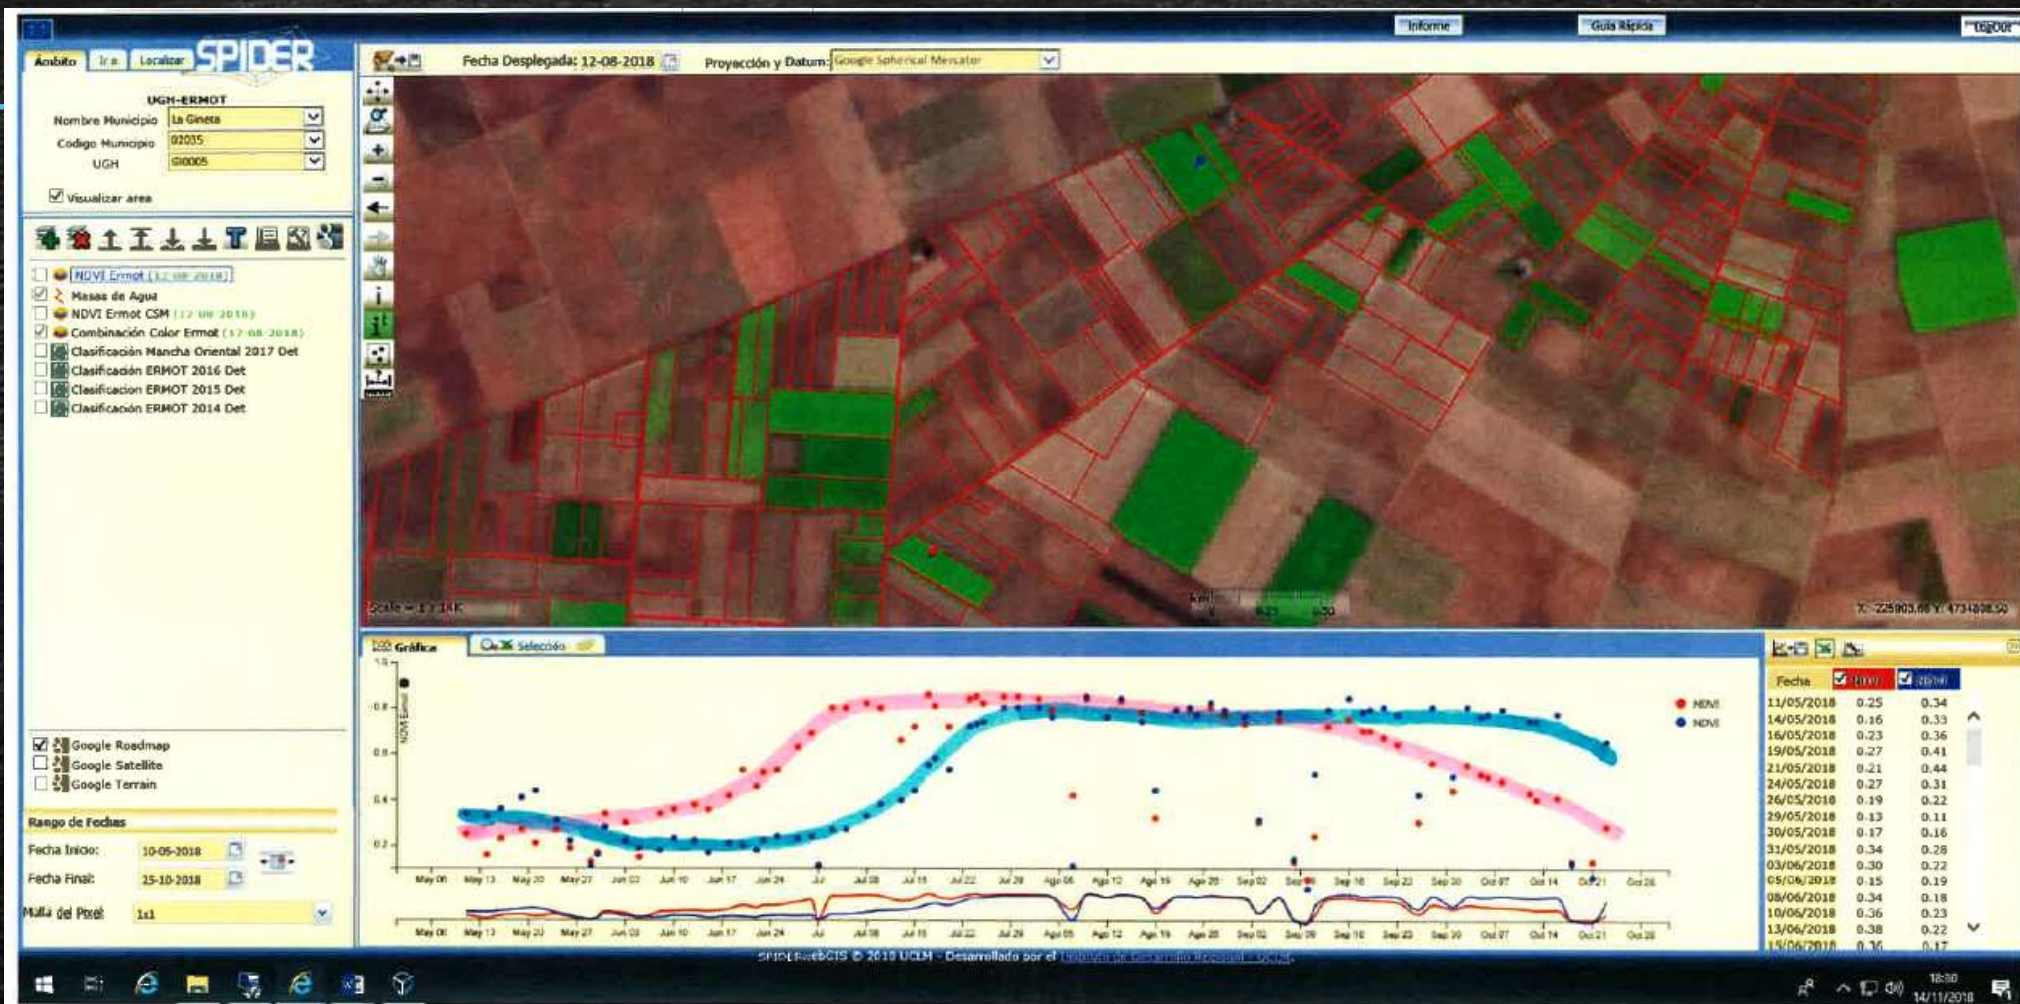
Informe
Guía Rápida
Logout

Ámbito
Ir a
Localizar
SPIDER

Fecha Desplegada: 12-08-2018
Proyección y Datum: Google Spherical Mercator

UGH-ERMOT
Nombre Municipio La Gineta
Codigo Municipio 02035
UGH GI0005
Visualizar area

NDVI Ermot (12-08-2018)
Masas de Agua
NDVI Ermot CSM (12-08-2018)
Combinación Color Ermot (12-08-2018)
Clasificación Mancha Oriental 2017 Det
Clasificación ERMOT 2016 Det
Clasificacion ERMOT 2015 Det
Clasificación ERMOT 2014 Det

Google Roadmap
Google Satellite
Google Terrain

Rango de Fechas
Fecha Inicio: 10-05-2018
Fecha Final: 25-10-2018
Malla del Pixel 1x1

Scale = 1 : 18K
X: -225903.66 Y: 4734808.50

Gráfica
Selección

NDVI Ermot
1.0
0.8
0.6
0.4
0.2
NDVI
NDVI

May 06 May 13 May 20 May 27 Jun 03 Jun 10 Jun 17 Jun 24 Jul Jul 08 Jul 15 Jul 22 Jul 29 Ago 05 Ago 12 Ago 19 Ago 26 Sep 02 Sep 09 Sep 16 Sep 23 Sep 30 Oct 07 Oct 14 Oct 21 Oct 28

| Fecha | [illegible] | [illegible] |
|---|---|---|
| 11/05/2018 | 0.25 | 0.34 |
| 14/05/2018 | 0.16 | 0.33 |
| 16/05/2018 | 0.23 | 0.36 |
| 19/05/2018 | 0.27 | 0.41 |
| 21/05/2018 | 0.21 | 0.44 |
| 24/05/2018 | 0.27 | 0.31 |
| 26/05/2018 | 0.19 | 0.22 |
| 29/05/2018 | 0.13 | 0.11 |
| 30/05/2018 | 0.17 | 0.16 |
| 31/05/2018 | 0.34 | 0.28 |
| 03/06/2018 | 0.30 | 0.22 |
| 05/06/2018 | 0.15 | 0.19 |
| 08/06/2018 | 0.34 | 0.18 |
| 10/06/2018 | 0.36 | 0.23 |
| 13/06/2018 | 0.38 | 0.22 |
| 15/06/2018 | 0.36 | 0.17 |

SPIDERwebGIS © 2010 UCLM - Desarrollado por el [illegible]

18:30
14/11/2018